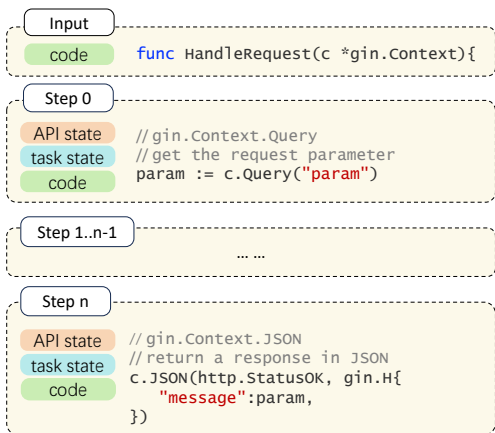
Input

code

func HandleRequest(c *gin.Context){

Step 0

API state

task state

code

//gin.Context.Query
//get the request parameter
param := c.Query("param")

Step 1..n-1

… …

Step n

API state

task state

code

//gin.Context.JSON
//return a response in JSON
c.JSON(http.StatusOK, gin.H{
"message":param,
})